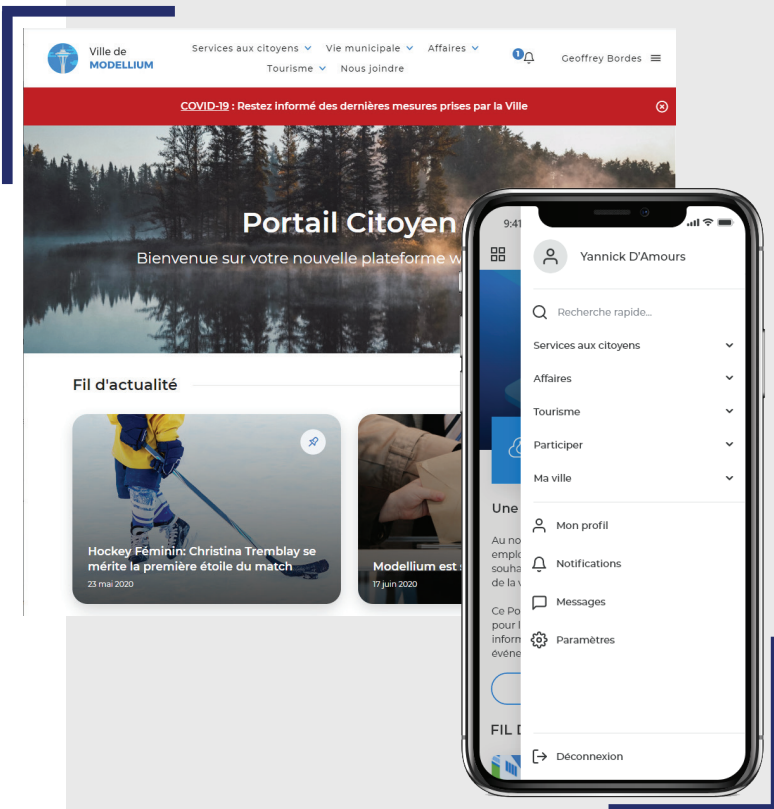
Ville de
MODELLIUM

Services aux citoyens
Vie municipale
Affaires
Tourisme
Nous joindre

1

Geoffrey Bordes

COVID-19 : Restez informé des dernières mesures prises par la Ville

Portail Citoyen

Bienvenue sur votre nouvelle plateforme w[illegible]

Fil d'actualité

Hockey Féminin: Christina Tremblay se mérite la première étoile du match
23 mai 2020

Modellium est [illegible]
17 juin 2020

9:41

Yannick D'Amours

Recherche rapide...

Services aux citoyens

Affaires

Tourisme

Participer

Ma ville

Mon profil

Notifications

Messages

Paramètres

Déconnexion

Une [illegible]

Au no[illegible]
empl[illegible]
souha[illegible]
de la v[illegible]

Ce Po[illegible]
pour l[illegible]
inform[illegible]
événe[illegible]

FIL D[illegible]